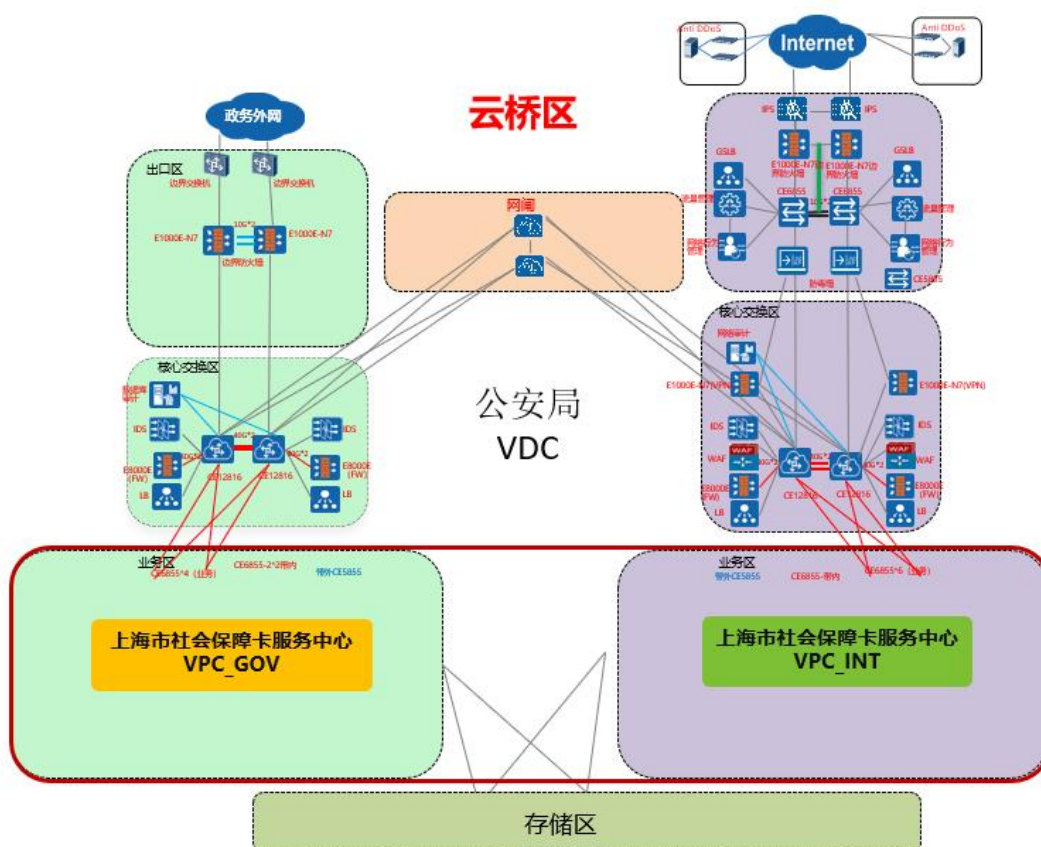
Anti DDoS
Internet
Anti DDoS

政务外网

云桥区

出口区
边界交换机
边界交换机
10G*2
E1000E-N7
E1000E-N7
边界防火墙

网闸

IPS
IPS
E1000E-N7边界防火墙
E1000E-N7边界防火墙
GSLB
GSLB
流量清洗
流量清洗
CE6855
CE6855
网络行为管理
网络行为管理
防毒墙
CE6855

核心交换区
数据库审计
IDS
E8000E (FW)
LB
40G*2
CE12816
CE12816
IDS
E8000E (FW)
LB

公安局
VDC

核心交换区
网络审计
E1000E-N7(VPN)
E1000E-N7(VPN)
IDS
IDS
WAF
WAF
E8000E (FW)
E8000E (FW)
LB
LB
CE12816
CE12816

业务区
CE6855*4 (业务)
CE6855-2*2带内
带外CE5855

业务区
带外CE5855
CE6855-带内
CE6855*6 (业务)

上海市社会保障卡服务中心
VPC_GOV

上海市社会保障卡服务中心
VPC_INT

存储区